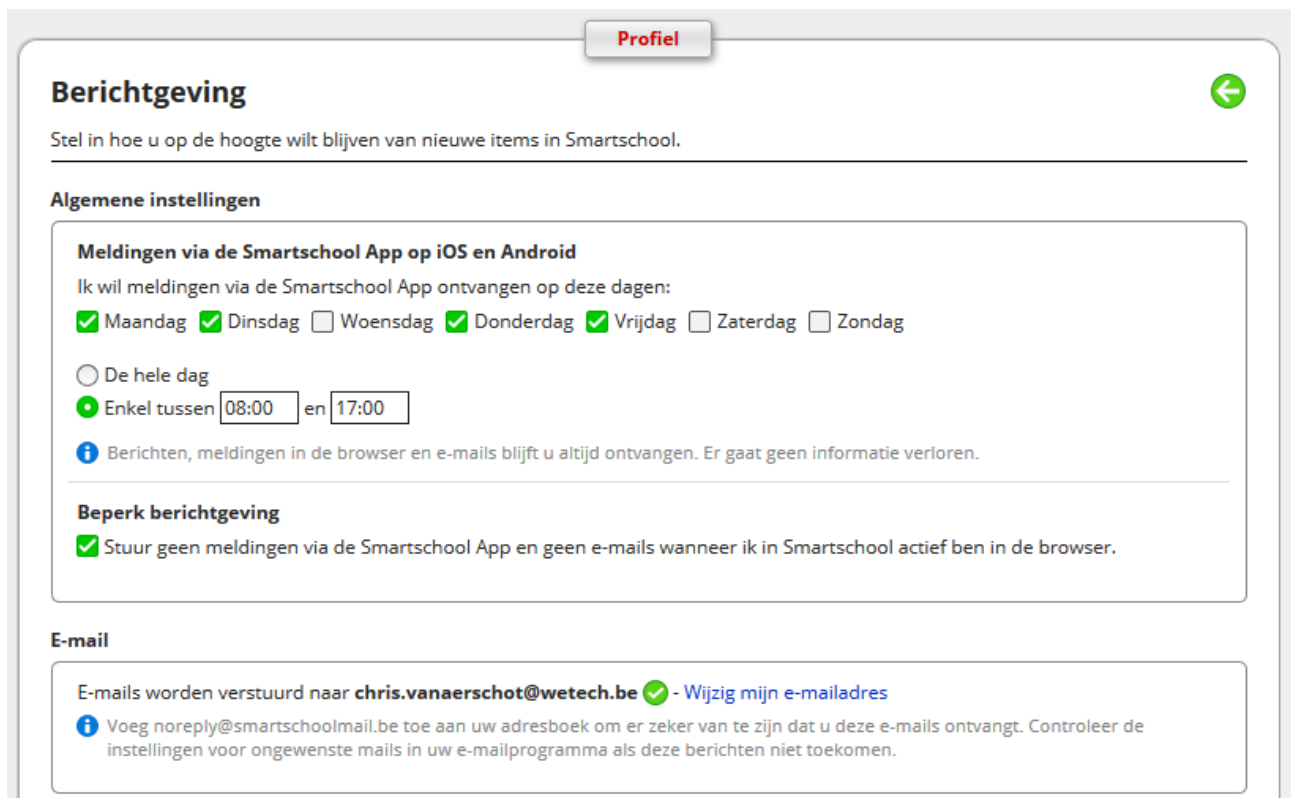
Profiel

Berichtgeving

Stel in hoe u op de hoogte wilt blijven van nieuwe items in Smartschool.

Algemene instellingen

Meldingen via de Smartschool App op iOS en Android

Ik wil meldingen via de Smartschool App ontvangen op deze dagen:

Maandag Dinsdag Woensdag Donderdag Vrijdag Zaterdag Zondag

De hele dag
Enkel tussen 08:00 en 17:00

Berichten, meldingen in de browser en e-mails blijft u altijd ontvangen. Er gaat geen informatie verloren.

Beperk berichtgeving

Stuur geen meldingen via de Smartschool App en geen e-mails wanneer ik in Smartschool actief ben in de browser.

E-mail

E-mails worden verstuurd naar chris.vanaerschot@wetech.be - Wijzig mijn e-mailadres

Voeg noreply@smartschoolmail.be toe aan uw adresboek om er zeker van te zijn dat u deze e-mails ontvangt. Controleer de instellingen voor ongewenste mails in uw e-mailprogramma als deze berichten niet toekomen.